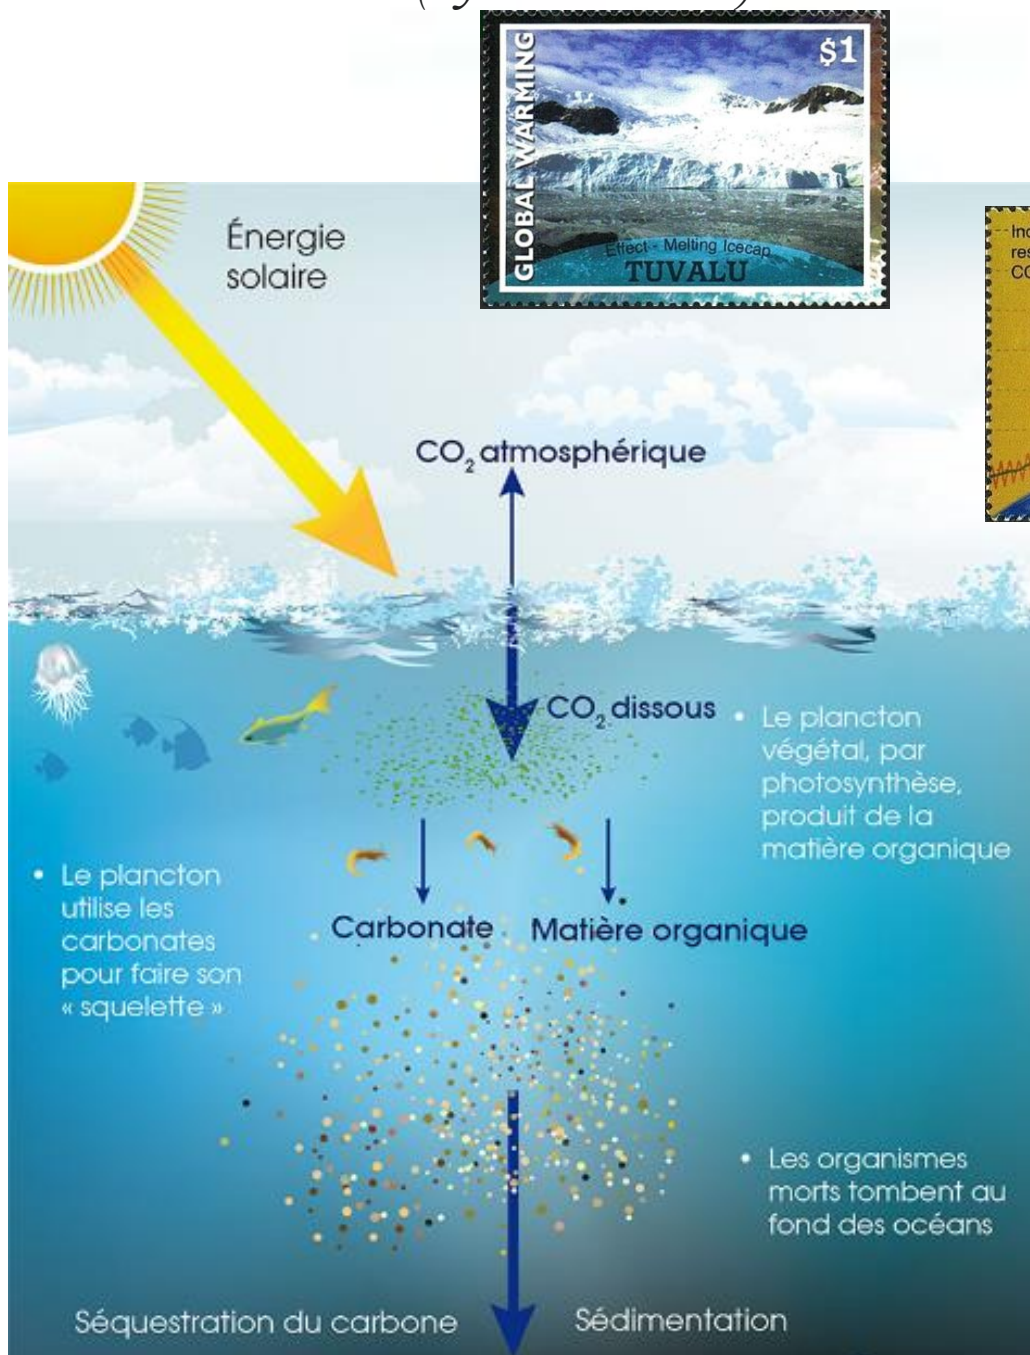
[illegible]

GLOBAL WARMING

$1

Effect - Melting Icecap

TUVALU

Inc
res
CO

Énergie solaire

$CO_2$ atmosphérique

$CO_2$ dissous

• Le plancton végétal, par photosynthèse, produit de la matière organique

• Le plancton utilise les carbonates pour faire son « squelette »

Carbonate

Matière organique

• Les organismes morts tombent au fond des océans

Séquestration du carbone

Sédimentation